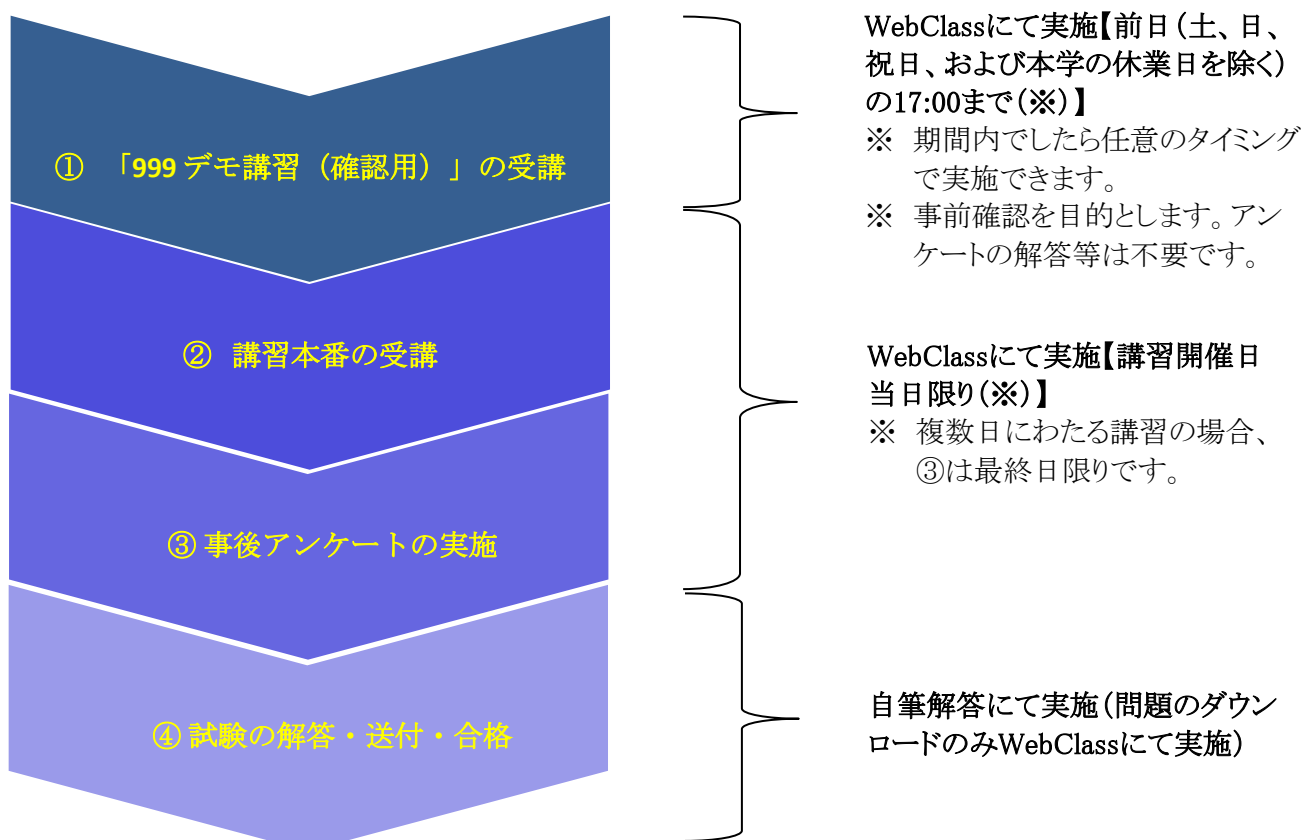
① 「999 デモ講習（確認用）」の受講

WebClassにて実施【前日（土、日、祝日、および本学の休業日を除く）の17:00まで（※）】
※ 期間内でしたら任意のタイミングで実施できます。
※ 事前確認を目的とします。アンケートの解答等は不要です。

② 講習本番の受講

③ 事後アンケートの実施

WebClassにて実施【講習開催日当日限り（※）】
※ 複数日にわたる講習の場合、③は最終日限りです。

④ 試験の解答・送付・合格

自筆解答にて実施（問題のダウンロードのみWebClassにて実施）